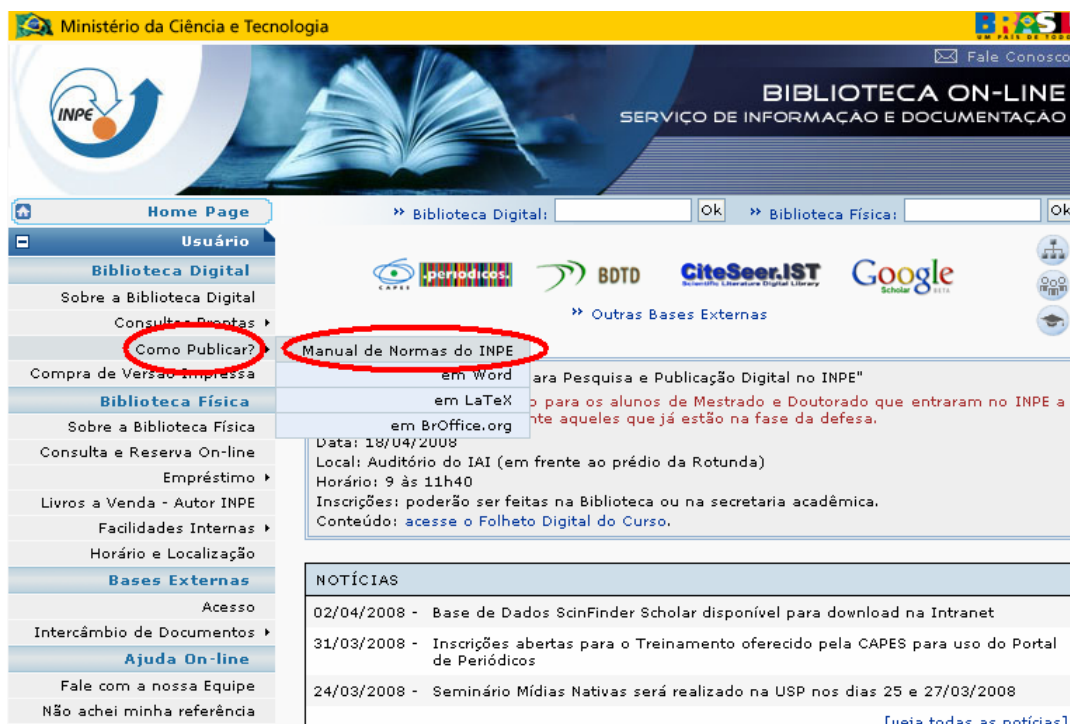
Ministério da Ciência e Tecnologia

BRASIL
UM PAÍS DE TODOS

Fale Conosco

INPE

BIBLIOTECA ON-LINE
SERVIÇO DE INFORMAÇÃO E DOCUMENTAÇÃO

Home Page

» Biblioteca Digital: Ok » Biblioteca Física: Ok

Usuário

Biblioteca Digital
Sobre a Biblioteca Digital
Consultas Prontas ▸
Como Publicar? ▸
Compra de Versão Impressa

Biblioteca Física
Sobre a Biblioteca Física
Consulta e Reserva On-line
Empréstimo ▸
Livros a Venda - Autor INPE
Facilidades Internas ▸
Horário e Localização

Bases Externas
Acesso
Intercâmbio de Documentos ▸

Ajuda On-line
Fale com a nossa Equipe
Não achei minha referência

CAPES .periodicos. BDTD CiteSeer.IST Scientific Literature Digital Library Google Scholar BETA

» Outras Bases Externas

Manual de Normas do INPE
em Word
em LaTeX
em BrOffice.org

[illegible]ara Pesquisa e Publicação Digital no INPE"
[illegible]o para os alunos de Mestrado e Doutorado que entraram no INPE a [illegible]nte aqueles que já estão na fase da defesa.
Data: 18/04/2008
Local: Auditório do IAI (em frente ao prédio da Rotunda)
Horário: 9 às 11h40
Inscrições: poderão ser feitas na Biblioteca ou na secretaria acadêmica.
Conteúdo: acesse o Folheto Digital do Curso.

NOTÍCIAS

02/04/2008 - Base de Dados ScinFinder Scholar disponível para download na Intranet

31/03/2008 - Inscrições abertas para o Treinamento oferecido pela CAPES para uso do Portal de Periódicos

24/03/2008 - Seminário Mídias Nativas será realizado na USP nos dias 25 e 27/03/2008

[veja todas as notícias]